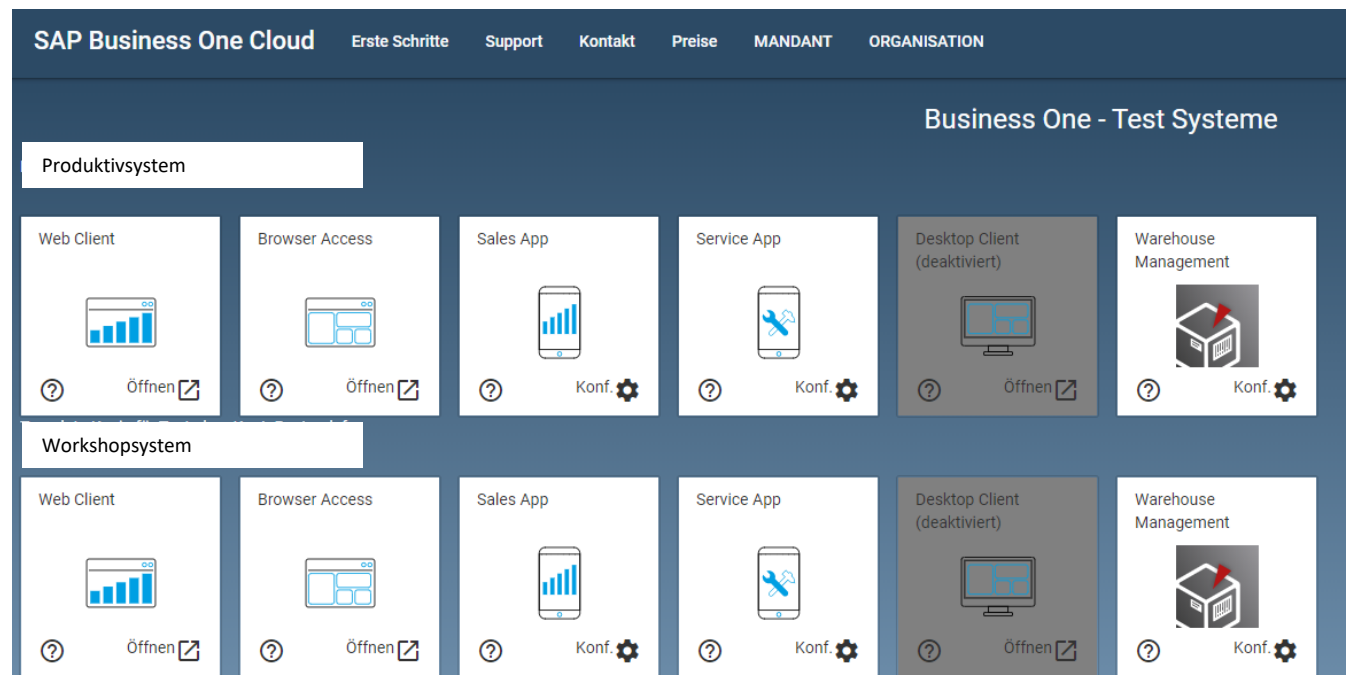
SAP Business One Cloud Erste Schritte Support Kontakt Preise MANDANT ORGANISATION

Business One - Test Systeme

Produktivsystem

Web Client
Öffnen

Browser Access
Öffnen

Sales App
Konf.

Service App
Konf.

Desktop Client (deaktiviert)
Öffnen

Warehouse Management
Konf.

Workshopsystem

Web Client
Öffnen

Browser Access
Öffnen

Sales App
Konf.

Service App
Konf.

Desktop Client (deaktiviert)
Öffnen

Warehouse Management
Konf.